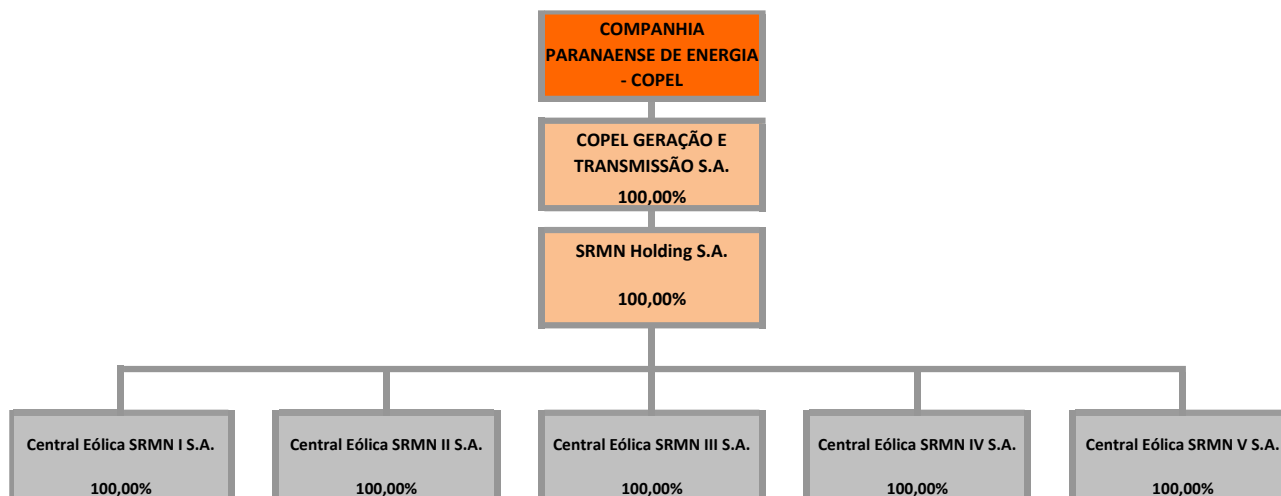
COMPANHIA PARANAENSE DE ENERGIA - COPEL

COPEL GERAÇÃO E TRANSMISSÃO S.A.
100,00%

SRMN Holding S.A.
100,00%

Central Eólica SRMN I S.A.
100,00%

Central Eólica SRMN II S.A.
100,00%

Central Eólica SRMN III S.A.
100,00%

Central Eólica SRMN IV S.A.
100,00%

Central Eólica SRMN V S.A.
100,00%